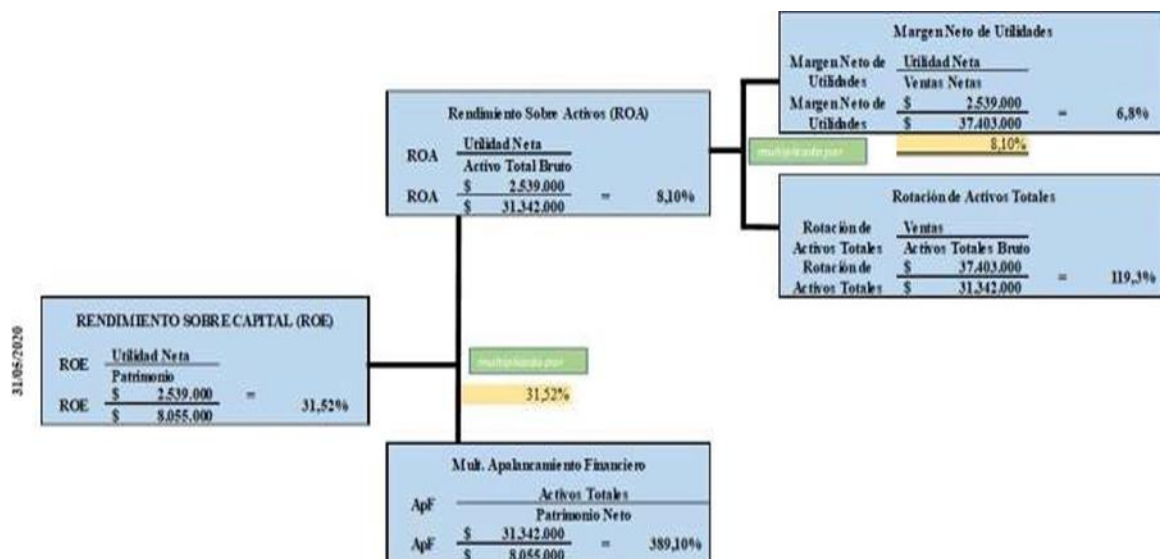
Margen Neto de Utilidades

Margen Neto de Utilidades $\frac{\text{Utilidad Neta}}{\text{Ventas Netas}}$

Margen Neto de Utilidades $\frac{\$ \quad 2.539.000}{\$ \quad 37.403.000}$ = 6,8%

Rendimiento Sobre Activos (ROA)

ROA $\frac{\text{Utilidad Neta}}{\text{Activo Total Bruto}}$

ROA $\frac{\$ \quad 2.539.000}{\$ \quad 31.342.000}$ = 8,10%

multiplicado por

8,10%

Rotación de Activos Totales

Rotación de Activos Totales $\frac{\text{Ventas}}{\text{Activos Totales Bruto}}$

Rotación de Activos Totales $\frac{\$ \quad 37.403.000}{\$ \quad 31.342.000}$ = 119,3%

31/05/2020

RENDIMIENTO SOBRE CAPITAL (ROE)

ROE $\frac{\text{Utilidad Neta}}{\text{Patrimonio}}$

ROE $\frac{\$ \quad 2.539.000}{\$ \quad 8.055.000}$ = 31,52%

multiplicado por

31,52%

Mult. Apalancamiento Financiero

ApF $\frac{\text{Activos Totales}}{\text{Patrimonio Neto}}$

ApF $\frac{\$ \quad 31.342.000}{\$ \quad 8.055.000}$ = 389,10%